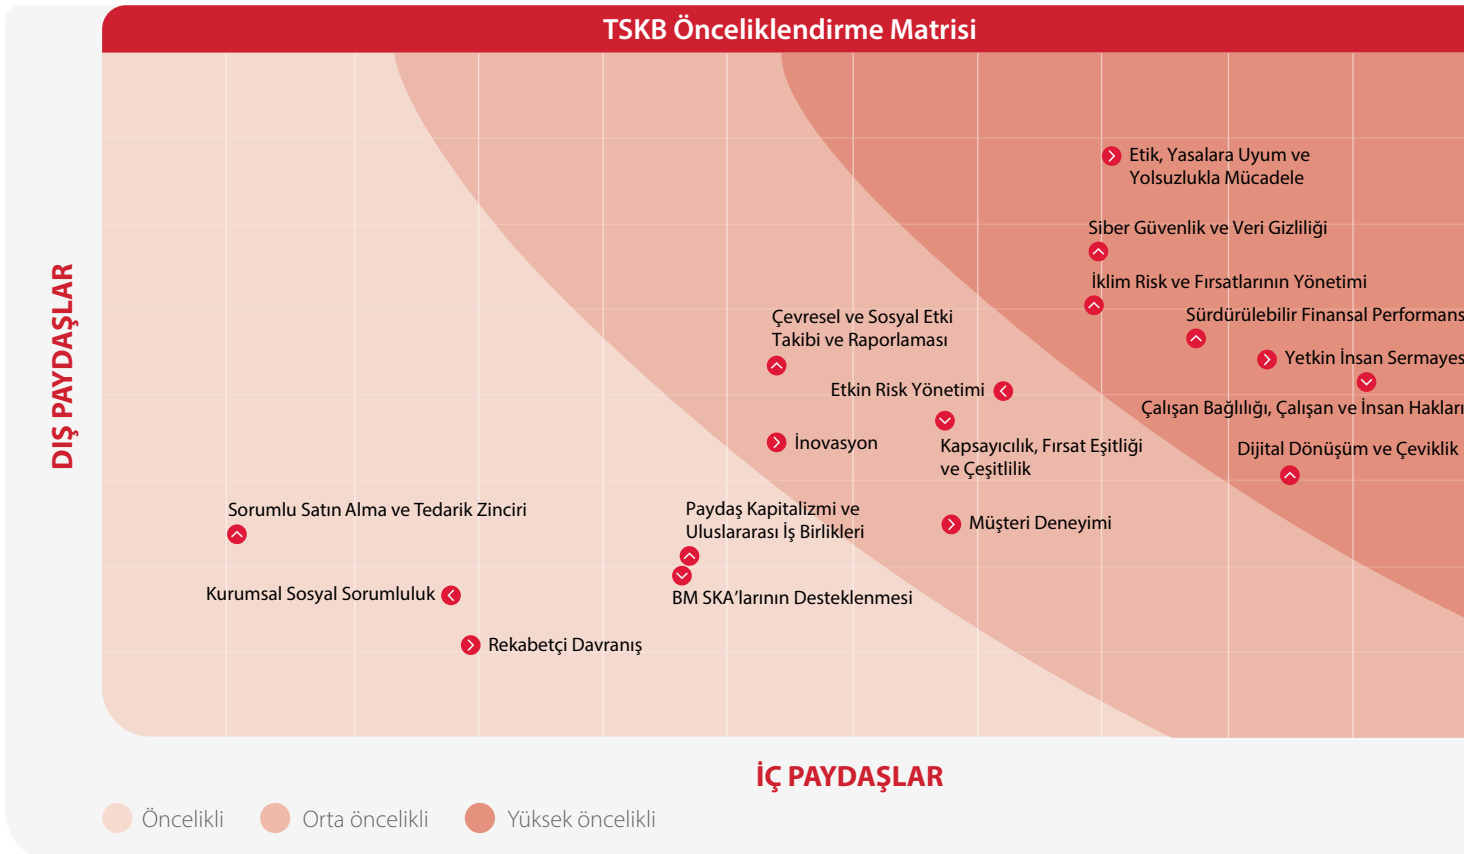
TSKB Önceliklendirme Matrisi

DIŞ PAYDAŞLAR

Etik, Yasalara Uyum ve Yolsuzlukla Mücadele

Siber Güvenlik ve Veri Gizliliği

İklim Risk ve Fırsatlarının Yönetimi

Sürdürülebilir Finansal Performans

Yetkin İnsan Sermayes

Çalışan Bağlılığı, Çalışan ve İnsan Hakları

Dijital Dönüşüm ve Çeviklik

Çevresel ve Sosyal Etki Takibi ve Raporlaması

Etkin Risk Yönetimi

İnovasyon

Kapsayıcılık, Fırsat Eşitliği ve Çeşitlilik

Müşteri Deneyimi

Sorumlu Satın Alma ve Tedarik Zinciri

Paydaş Kapitalizmi ve Uluslararası İş Birlikleri

BM SKA'larının Desteklenmesi

Kurumsal Sosyal Sorumluluk

Rekabetçi Davranış

İÇ PAYDAŞLAR

Öncelikli Orta öncelikli Yüksek öncelikli